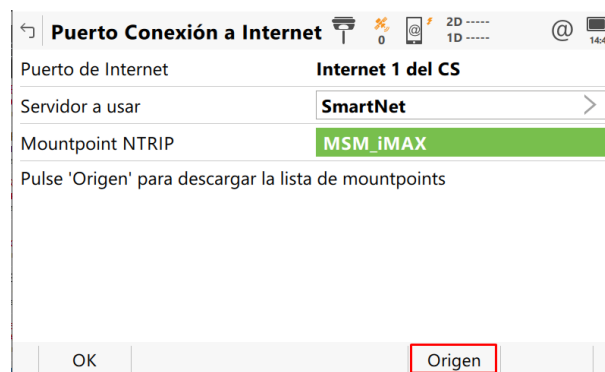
Puerto Conexión a Internet 0 2D ----- 1D ----- @ 14:4

Puerto de Internet | Internet 1 del CS
Servidor a usar | SmartNet
Mountpoint NTRIP | MSM_iMAX

Pulse 'Origen' para descargar la lista de mountpoints

OK Origen